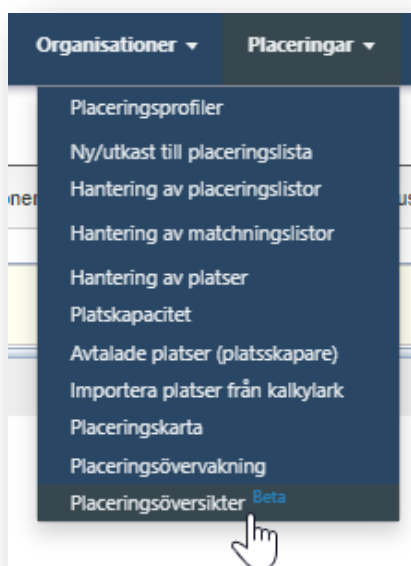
Organisationer ▾ Placeringar ▾

Placeringsprofiler
Ny/utkast till placeringslista
Hantering av placeringslistor
Hantering av matchningslistor
Hantering av platser
Platskapacitet
Avtalade platser (platsskapare)
Importera platser från kalkylark
Placeringskarta
Placeringsövervakning
Placeringsöversikter Beta